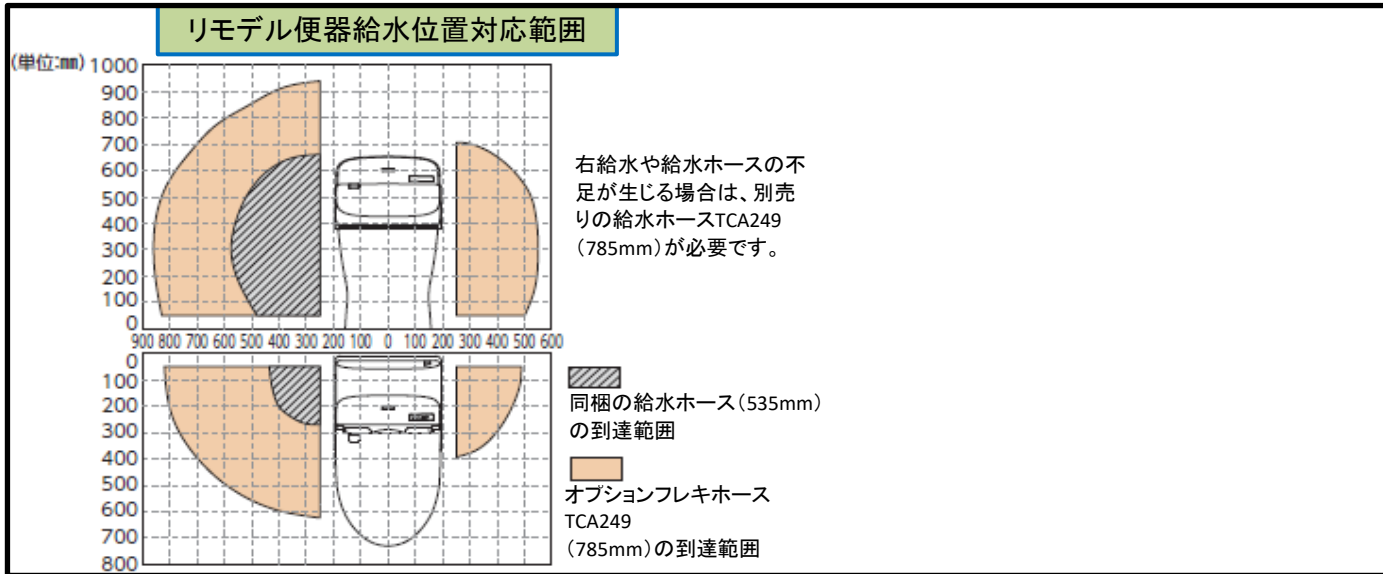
リモデル便器給水位置対応範囲

(単位:mm)

1000
900
800
700
600
500
400
300
200
100
0

900 800 700 600 500 400 300 200 100 0 100 200 300 400 500 600

0
100
200
300
400
500
600
700
800

右給水や給水ホースの不足が生じる場合は、別売りの給水ホースTCA249（785mm）が必要です。

同梱の給水ホース（535mm）の到達範囲

オプションフレキホース TCA249（785mm）の到達範囲